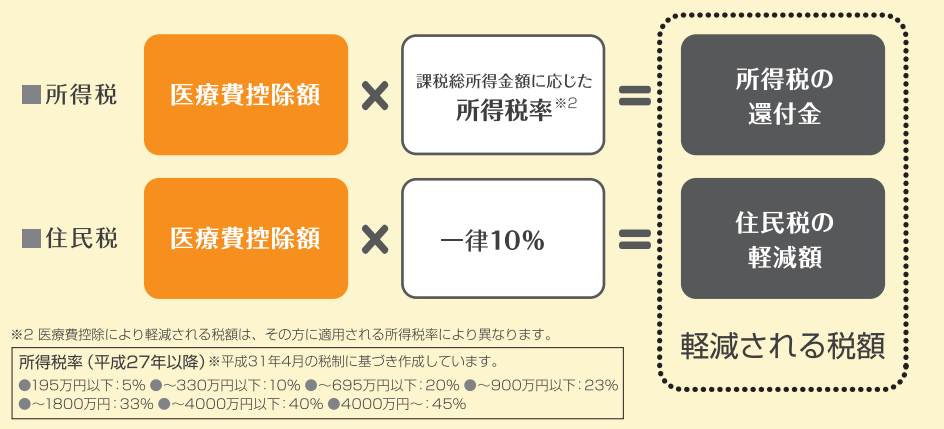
■所得税

医療費控除額 × 課税総所得金額に応じた 所得税率※2 = 所得税の還付金

■住民税

医療費控除額 × 一律10% = 住民税の軽減額

軽減される税額

※2 医療費控除により軽減される税額は、その方に適用される所得税率により異なります。

所得税率（平成27年以降）※平成31年4月の税制に基づき作成しています。
●195万円以下：5% ●～330万円以下：10% ●～695万円以下：20% ●～900万円以下：23% ●～1800万円：33% ●～4000万円以下：40% ●4000万円～：45%